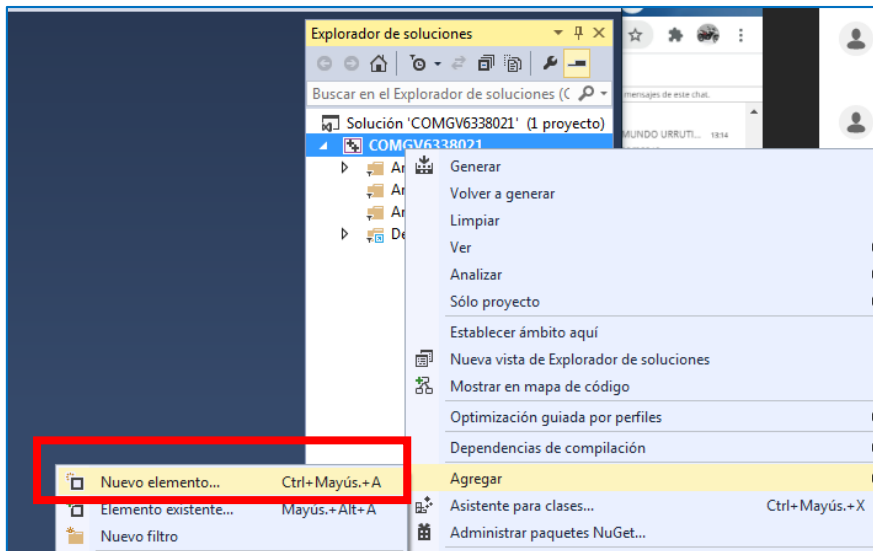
Explorador de soluciones

Buscar en el Explorador de soluciones (C

Solución 'COMGV6338021' (1 proyecto)

COMGV6338021

Ar

Ar

Ar

De

mensajes de este chat.

MUNDO URRUTI... 13:14

Generar

Volver a generar

Limpiar

Ver

Analizar

Sólo proyecto

Establecer ámbito aquí

Nueva vista de Explorador de soluciones

Mostrar en mapa de código

Optimización guiada por perfiles

Dependencias de compilación

Agregar

Asistente para clases... Ctrl+Mayús.+X

Administrar paquetes NuGet...

Nuevo elemento... Ctrl+Mayús.+A

Elemento existente... Mayús.+Alt+A

Nuevo filtro